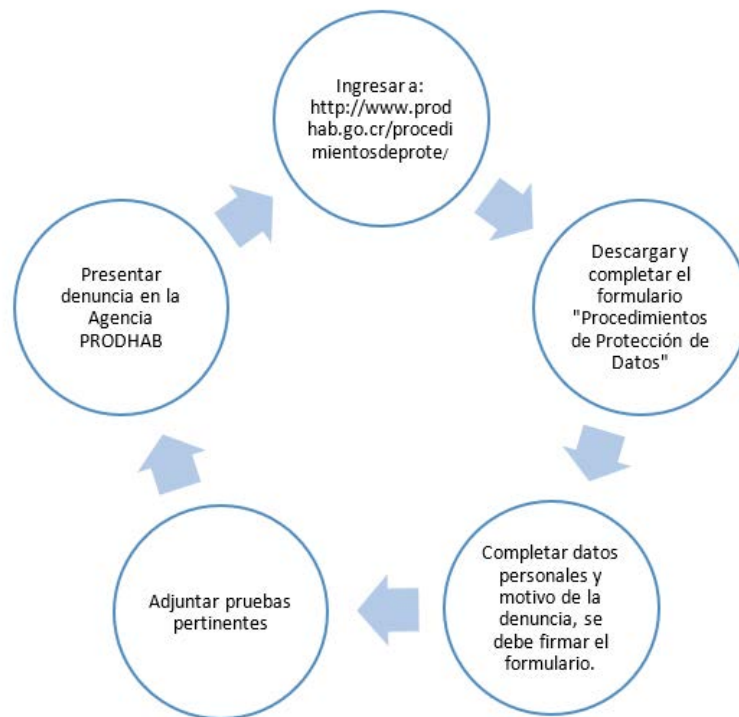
Ingresar a: http://www.prodhab.go.cr/procedimientosdeprote/

Descargar y completar el formulario "Procedimientos de Protección de Datos"

Completar datos personales y motivo de la denuncia, se debe firmar el formulario.

Adjuntar pruebas pertinentes

Presentar denuncia en la Agencia PRODHAB